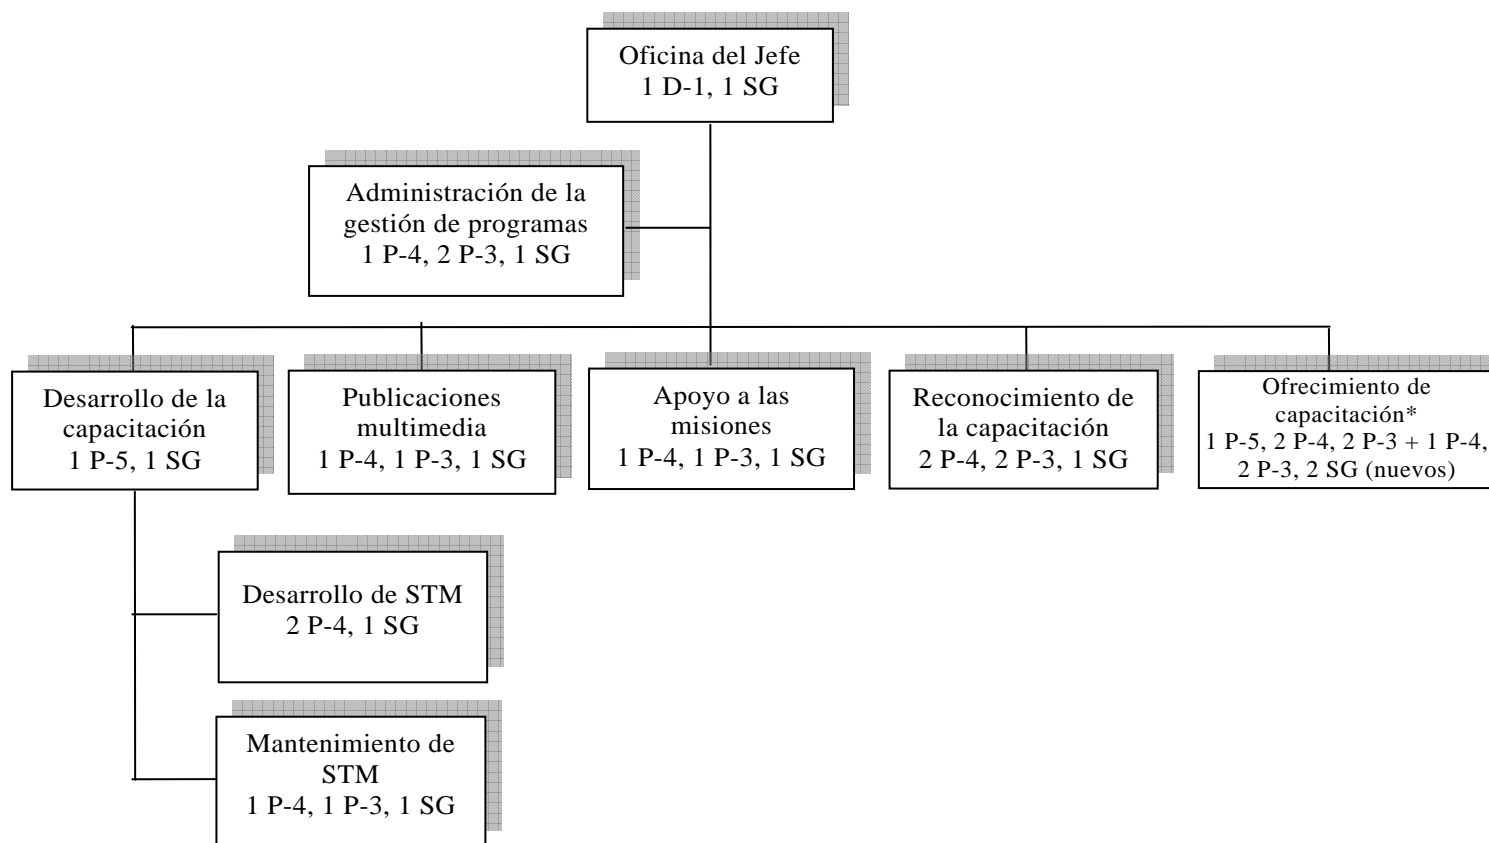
Oficina del Jefe
1 D-1, 1 SG

Administración de la gestión de programas
1 P-4, 2 P-3, 1 SG

Desarrollo de la capacitación
1 P-5, 1 SG

Publicaciones multimedia
1 P-4, 1 P-3, 1 SG

Apoyo a las misiones
1 P-4, 1 P-3, 1 SG

Reconocimiento de la capacitación
2 P-4, 2 P-3, 1 SG

Ofrecimiento de capacitación*
1 P-5, 2 P-4, 2 P-3 + 1 P-4, 2 P-3, 2 SG (nuevos)

Desarrollo de STM
2 P-4, 1 SG

Mantenimiento de STM
1 P-4, 1 P-3, 1 SG